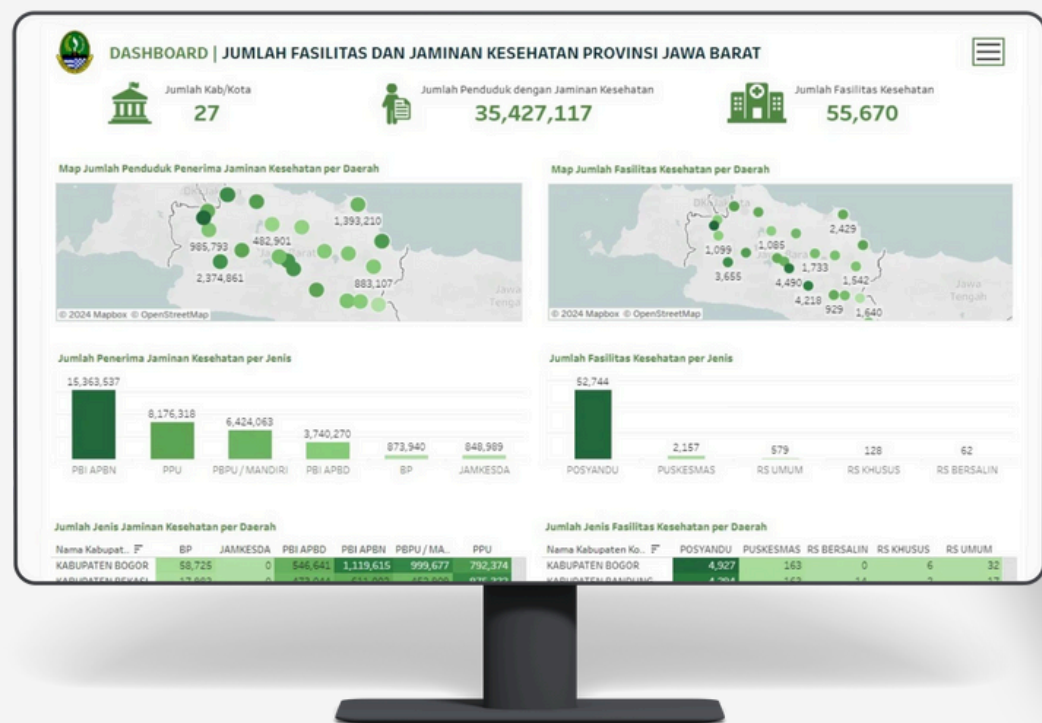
DASHBOARD | JUMLAH FASILITAS DAN JAMINAN KESEHATAN PROVINSI JAWA BARAT

Jumlah Kab/Kota
27

Jumlah Penduduk dengan Jaminan Kesehatan
35,427,117

Jumlah Fasilitas Kesehatan
55,670

Map Jumlah Penduduk Penerima Jaminan Kesehatan per Daerah

1,393,210
985,793
482,901
2,374,861
883,107
Jawa Tengah
© 2024 Mapbox © OpenStreetMap

Map Jumlah Fasilitas Kesehatan per Daerah

2,429
1,099
1,085
1,733
3,655
4,490
1,542
4,218
929
1,640
Jawa Tengah
© 2024 Mapbox © OpenStreetMap

Jumlah Penerima Jaminan Kesehatan per Jenis

| PBI APBN | PPU | PBPU / MANDIRI | PBI APBD | BP | JAMKESDA |
|---|---|---|---|---|---|
| 15,363,537 | 8,176,318 | 6,424,063 | 3,740,270 | 873,940 | 848,989 |

Jumlah Fasilitas Kesehatan per Jenis

| POSYANDU | PUSKESMAS | RS UMUM | RS KHUSUS | RS BERSALIN |
|---|---|---|---|---|
| 52,744 | 2,157 | 579 | 128 | 62 |

Jumlah Jenis Jaminan Kesehatan per Daerah

| Nama Kabupat... | BP | JAMKESDA | PBI APBD | PBI APBN | PBPU / MA.. | PPU |
|---|---|---|---|---|---|---|
| KABUPATEN BOGOR | 58,725 | 0 | 546,641 | 1,119,615 | 999,677 | 792,374 |
| KABUPATEN BEKASI | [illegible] | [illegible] | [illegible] | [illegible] | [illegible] | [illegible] |

Jumlah Jenis Fasilitas Kesehatan per Daerah

| Nama Kabupaten Ko.. | POSYANDU | PUSKESMAS | RS BERSALIN | RS KHUSUS | RS UMUM |
|---|---|---|---|---|---|
| KABUPATEN BOGOR | 4,927 | 163 | 0 | 6 | 32 |
| KABUPATEN BANDUNG | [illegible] | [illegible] | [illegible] | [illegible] | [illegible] |